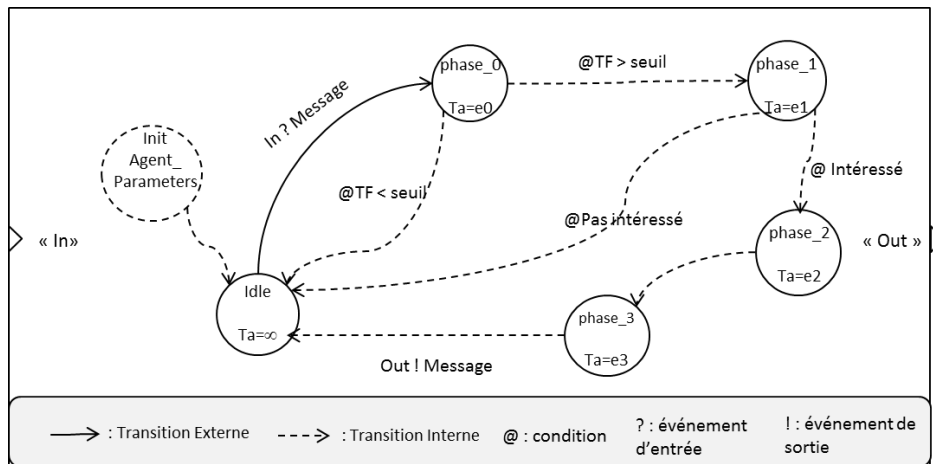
« In»

Init Agent_ Parameters

In ? Message

phase_0
Ta=e0

@TF > seuil

phase_1
Ta=e1

@TF < seuil

@ Intéressé

@Pas intéressé

phase_2
Ta=e2

« Out »

Idle
Ta=∞

phase_3
Ta=e3

Out ! Message

: Transition Externe
: Transition Interne
@ : condition
? : événement d'entrée
! : événement de sortie